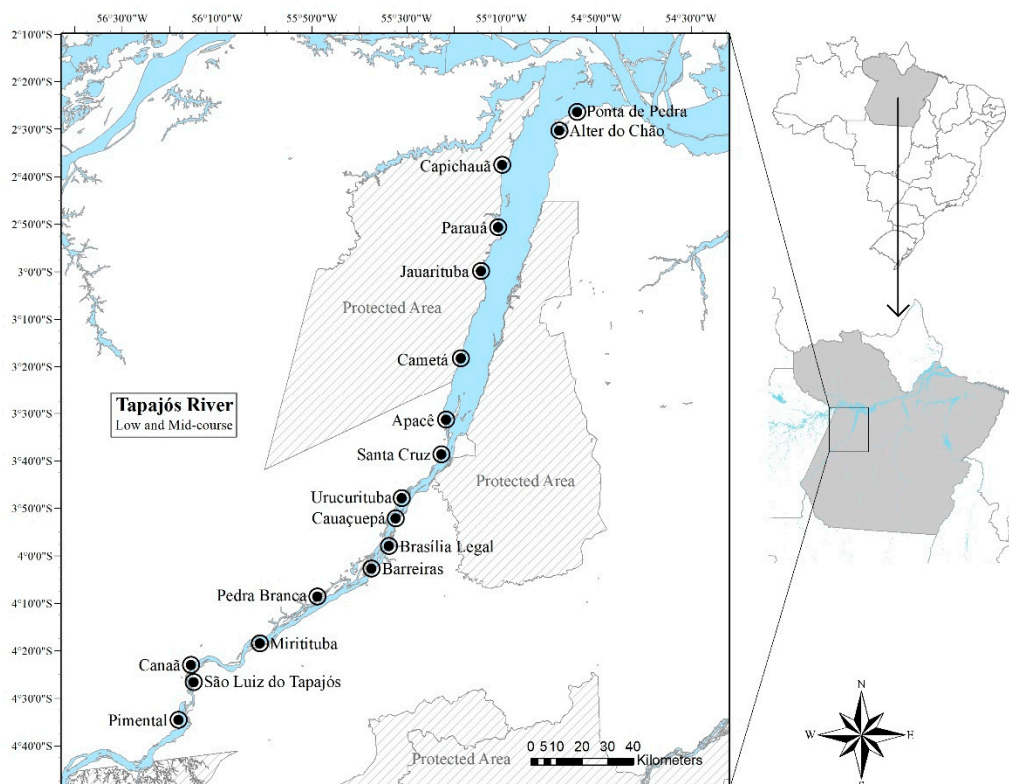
56°30'0"W 56°10'0"W 55°50'0"W 55°30'0"W 55°10'0"W 54°50'0"W 54°30'0"W

2°10'0"S
2°20'0"S
2°30'0"S
2°40'0"S
2°50'0"S
3°0'0"S
3°10'0"S
3°20'0"S
3°30'0"S
3°40'0"S
3°50'0"S
4°0'0"S
4°10'0"S
4°20'0"S
4°30'0"S
4°40'0"S

Ponta de Pedra
Alter do Chão
Capichauã
Parauá
Jauarituba
Protected Area
Cametá
Tapajós River
Low and Mid-course
Apacê
Santa Cruz
Protected Area
Urucurituba
Cauaçuepá
Brasília Legal
Barreiras
Pedra Branca
Miritituba
Canaã
São Luiz do Tapajós
Pimental
Protected Area
0 5 10 20 30 40 Kilometers

N
W E
S